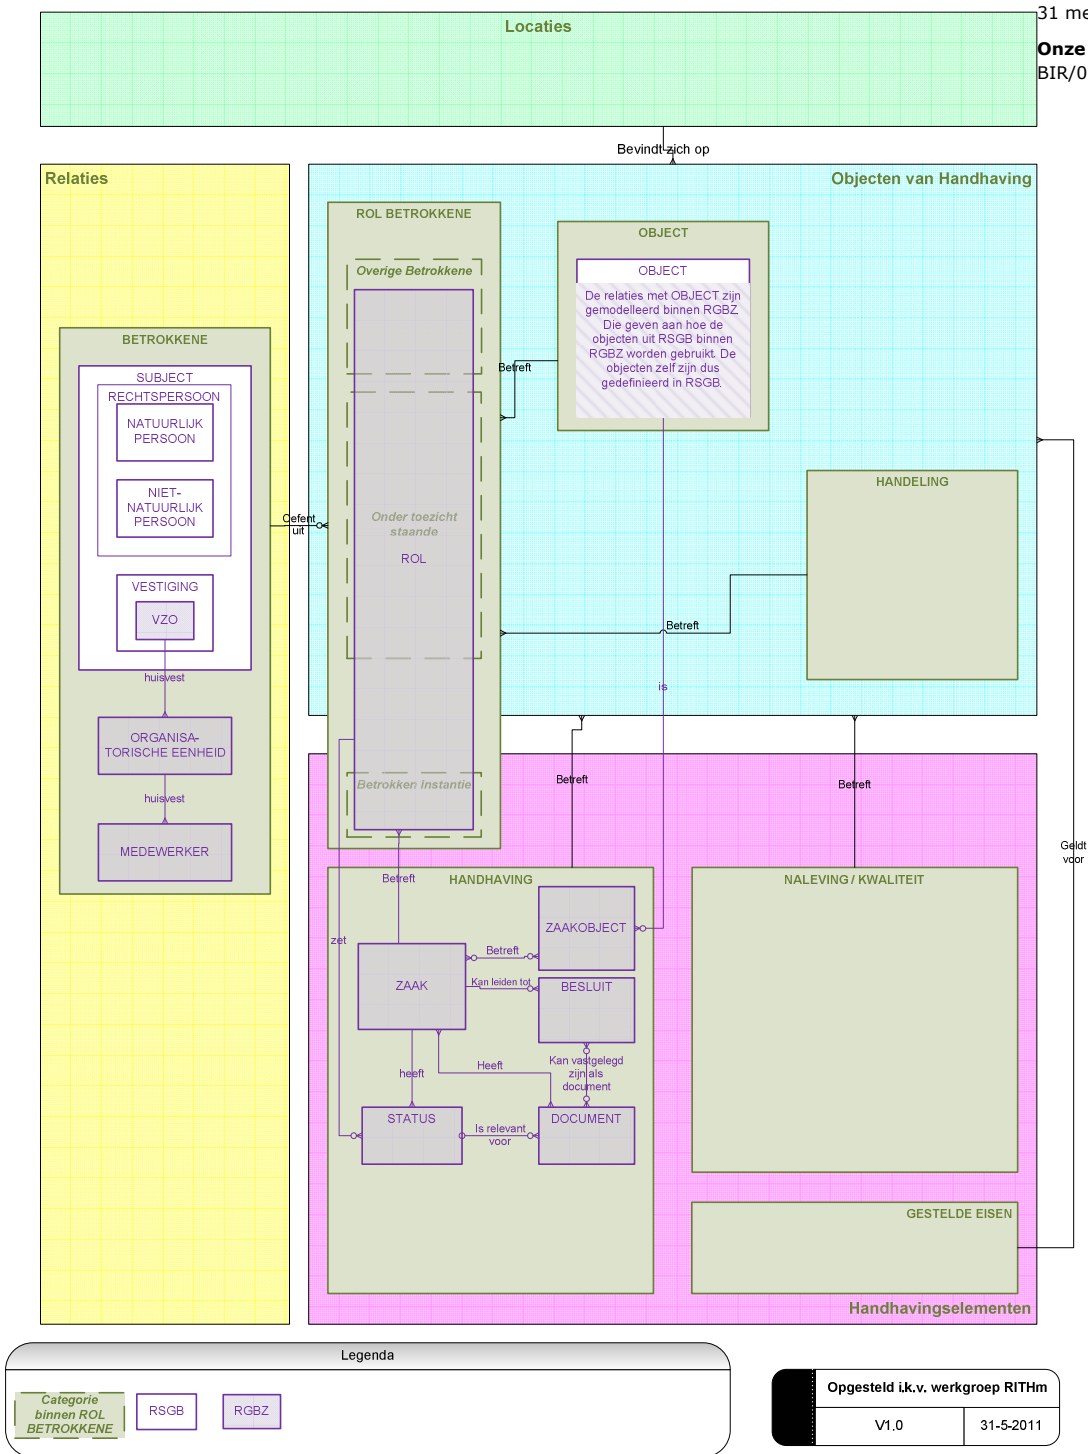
31 me
Onze
BIR/0

Locaties

Bevindt zich op

Relaties

Objecten van Handhaving

ROL BETROKKENE

Overige Betrokkene

OBJECT

OBJECT

De relaties met OBJECT zijn gemodelleerd binnen RGBZ Die geven aan hoe de objecten uit RSGB binnen RGBZ worden gebruikt. De objecten zelf zijn dus gedefinieerd in RSGB.

Betreft

BETROKKENE

SUBJECT

RECHTSPERSOON

NATUURLIJK PERSOON

NIET-NATUURLIJK PERSOON

HANDELING

Oefent uit

Onder toezicht staande

ROL

VESTIGING

VZO

Betreft

huisvest

is

ORGANISATORISCHE EENHEID

huisvest

Betreft

Betreft

MEDEWERKER

Betrokken Instantie

Geldt voor

Betreft

HANDHAVING

NALEVING / KWALITEIT

ZAAKOBJECT

zet

Betreft

ZAAK

Kan leiden tot

BESLUIT

Kan vastgelegd zijn als document

heeft

Heeft

STATUS

Is relevant voor

DOCUMENT

GESTELDE EISEN

Handhavingselementen

Legenda

Categorie binnen ROL BETROKKENE

RSGB

RGBZ

Opgesteld i.k.v. werkgroep RITHm

V1.0

31-5-2011